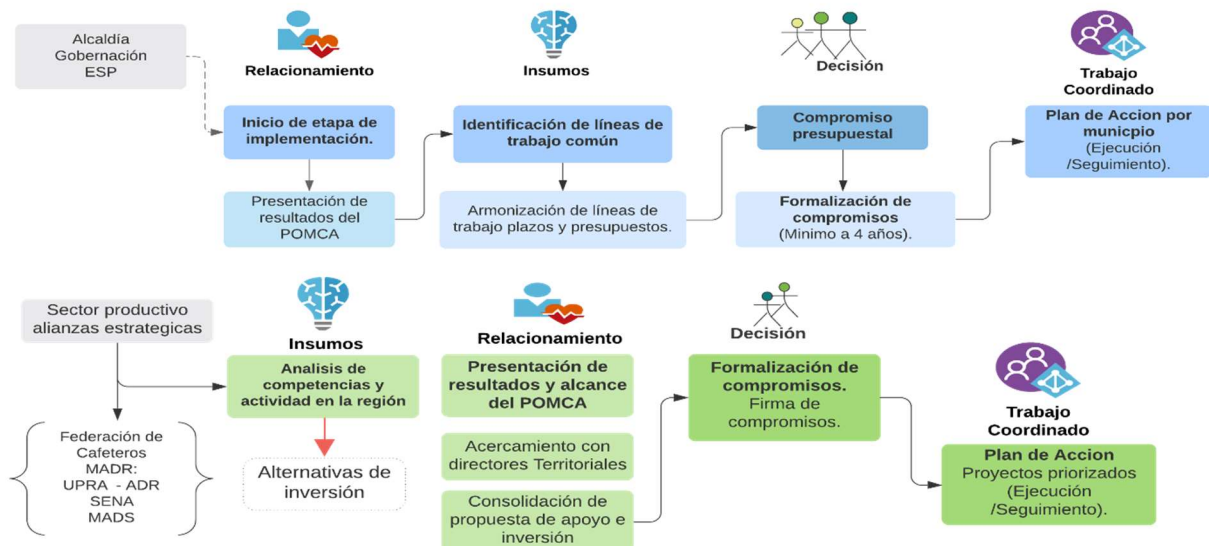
Alcaldía
Gobernación
ESP

Relacionamiento

Inicio de etapa de implementación.

Presentación de resultados del POMCA

Insumos

Identificación de líneas de trabajo común

Armonización de líneas de trabajo plazos y presupuestos.

Decisión

Compromiso presupuestal

Formalización de compromisos
(Minimo a 4 años).

Trabajo Coordinado

Plan de Accion por municpio
(Ejecución /Seguimiento).

Sector productivo alianzas estrategicas

Federación de Cafeteros
MADR:
UPRA - ADR
SENA
MADS

Insumos

Analisis de competencias y actividad en la región

Alternativas de inversión

Relacionamiento

Presentación de resultados y alcance del POMCA

Acercamiento con directores Territoriales

Consolidación de propuesta de apoyo e inversión

Decisión

Formalización de compromisos.
Firma de compromisos.

Trabajo Coordinado

Plan de Accion
Proyectos priorizados
(Ejecución /Seguimiento).